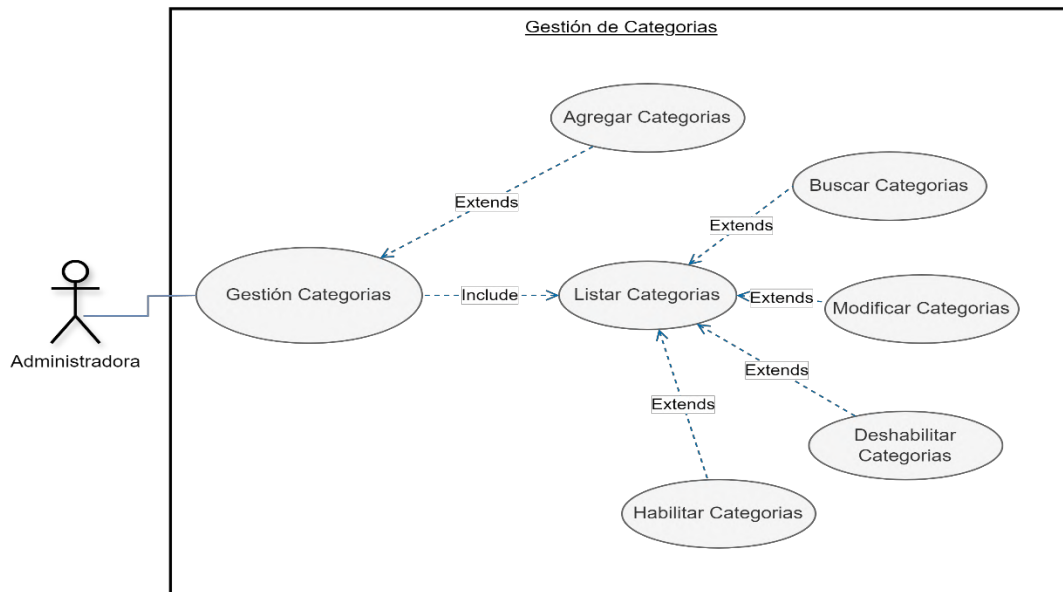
Gestión de Categorias

Agregar Categorias

Extends

Buscar Categorias

Extends

Administradora

Gestión Categorias

Include

Listar Categorias

Extends

Modificar Categorias

Extends

Extends

Deshabilitar Categorias

Habilitar Categorias